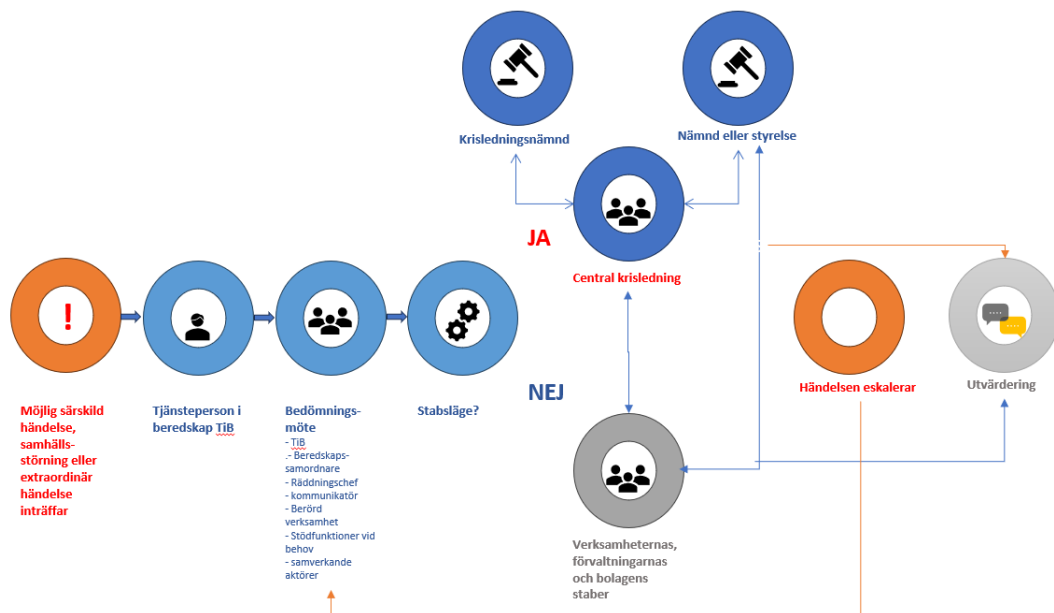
Krisledningsnämnd

Nämnd eller styrelse

JA

Central krisledning

!

Möjlig särskild händelse, samhällsstörning eller extraordinär händelse inträffar

Tjänsteperson i beredskap TiB

Bedömningsmöte
- TiB
.- Beredskapssamordnare
- Räddningschef
- kommunikatör
- Berörd verksamhet
- Stödfunktioner vid behov
- samverkande aktörer

Stabsläge?

NEJ

Verksamheternas, förvaltningarnas och bolagens staber

Händelsen eskalerar

Utvärdering